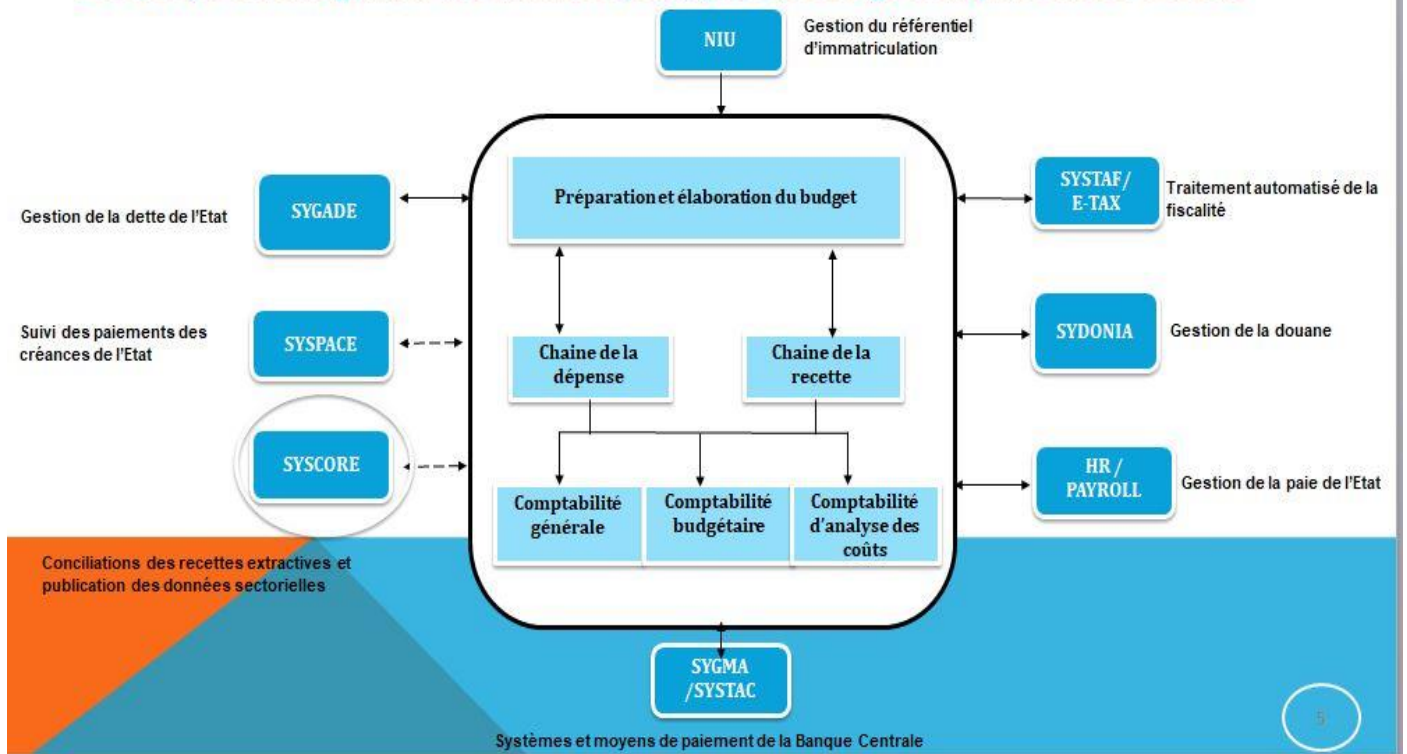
NIU

Gestion du référentiel d'immatriculation

Gestion de la dette de l'Etat

SYGADE

Préparation et élaboration du budget

SYSTAF/ E-TAX

Traitement automatisé de la fiscalité

Suivi des paiements des créances de l'Etat

SYSPACE

Chaine de la dépense

Chaine de la recette

SYDONIA

Gestion de la douane

SYSCORE

Comptabilité générale

Comptabilité budgétaire

Comptabilité d'analyse des coûts

HR / PAYROLL

Gestion de la paie de l'Etat

Conciliations des recettes extractives et publication des données sectorielles

SYGMA /SYSTAC

Systèmes et moyens de paiement de la Banque Centrale

5